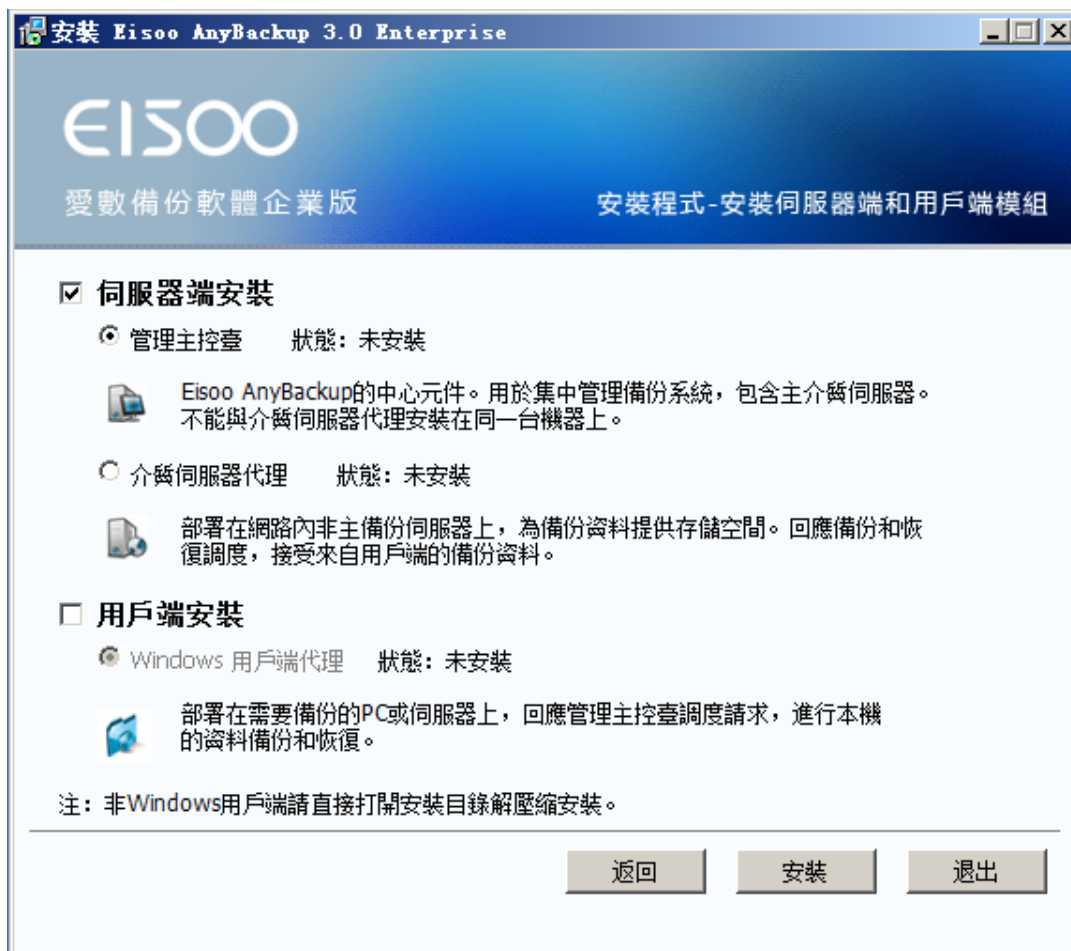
安裝 Eisoo AnyBackup 3.0 Enterprise

EISOO

愛數備份軟體企業版

安裝程式-安裝伺服器端和用戶端模組

☑ 伺服器端安裝

管理主控臺　狀態：未安裝

Eisoo AnyBackup的中心元件。用於集中管理備份系統，包含主介質伺服器。不能與介質伺服器代理安裝在同一台機器上。

介質伺服器代理　狀態：未安裝

部署在網路內非主備份伺服器上，為備份資料提供存儲空間。回應備份和恢復調度，接受來自用戶端的備份資料。

☐ 用戶端安裝

Windows 用戶端代理　狀態：未安裝

部署在需要備份的PC或伺服器上，回應管理主控臺調度請求，進行本機的資料備份和恢復。

注：非Windows用戶端請直接打開安裝目錄解壓縮安裝。

返回　安裝　退出